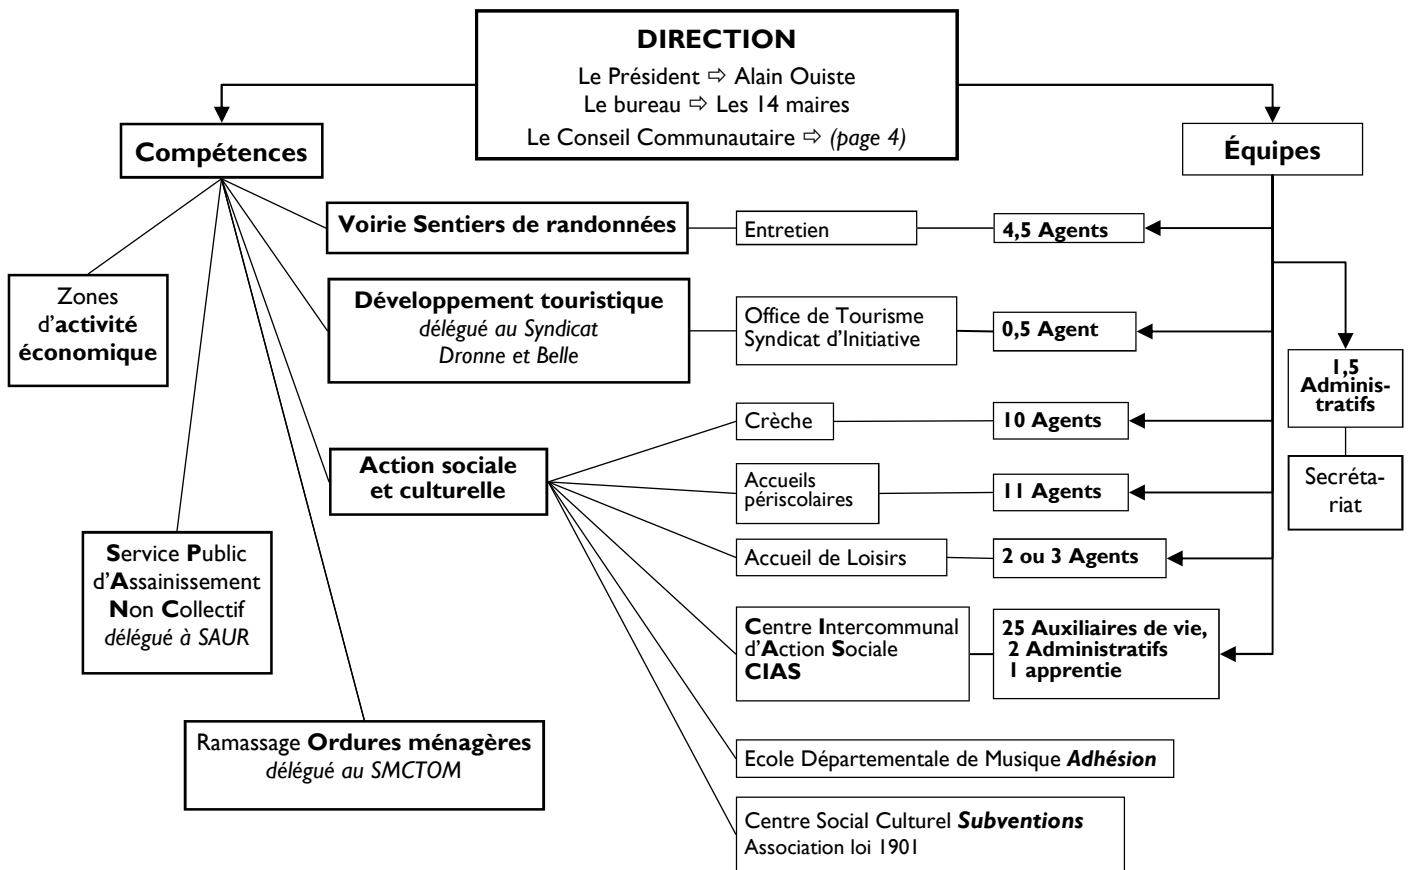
DIRECTION

Le Président ⇨ Alain Ouiste
Le bureau ⇨ Les 14 maires
Le Conseil Communautaire ⇨ *(page 4)*

**Compétences**

**Équipes**

**Voirie Sentiers de randonnées**

Entretien

**4,5 Agents**

Zones d'**activité économique**

**Développement touristique**
*délégué au Syndicat Dronne et Belle*

Office de Tourisme
Syndicat d'Initiative

**0,5 Agent**

**1,5 Administratifs**

Secrétariat

**Action sociale et culturelle**

Crèche

**10 Agents**

Accueils périscolaires

**11 Agents**

Accueil de Loisirs

**2 ou 3 Agents**

**S**ervice **P**ublic d'**A**ssainissement **N**on **C**ollectif
*délégué à SAUR*

**C**entre **I**ntercommunal d'**A**ction **S**ociale
**CIAS**

**25 Auxiliaires de vie,**
**2 Administratifs**
**1 apprentie**

Ramassage **Ordures ménagères**
*délégué au SMCTOM*

Ecole Départementale de Musique ***Adhésion***

Centre Social Culturel ***Subventions***
Association loi 1901